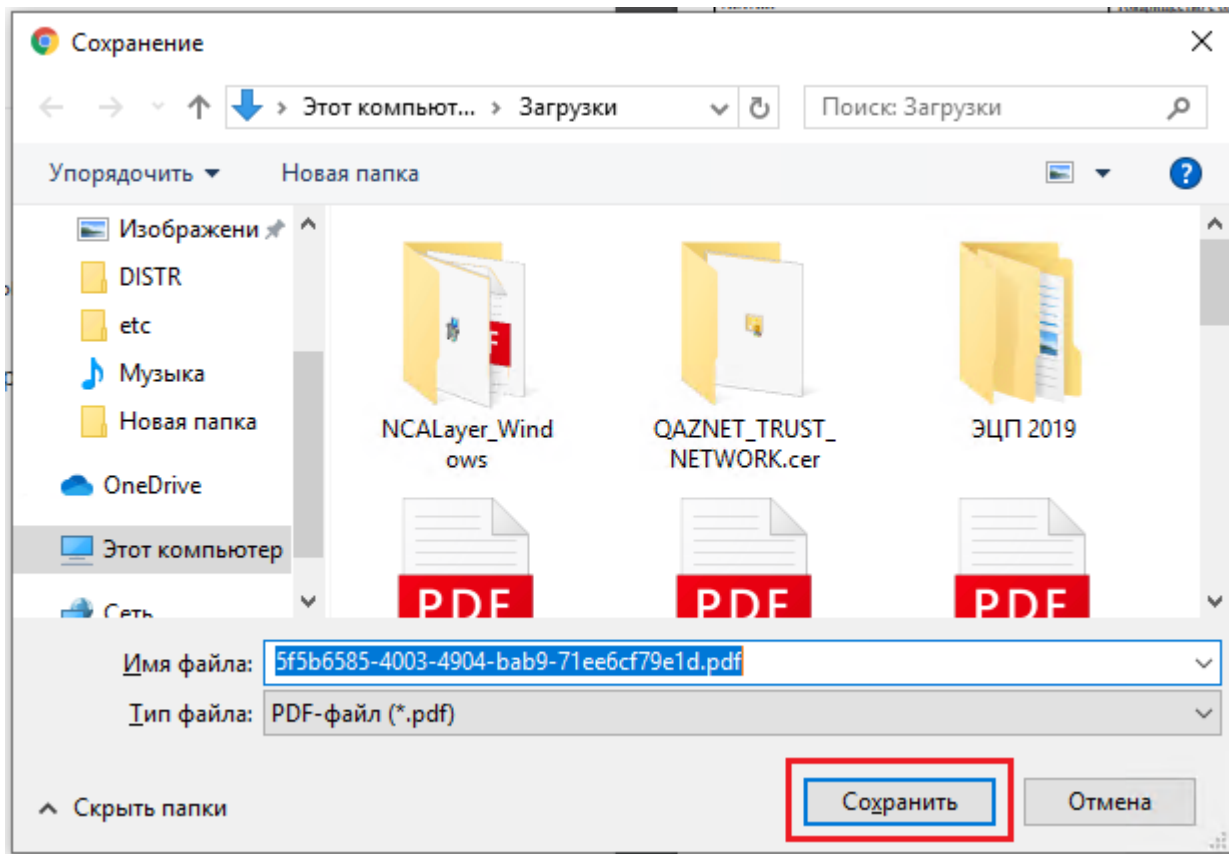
Сохранение

Этот компьют... › Загрузки

Поиск: Загрузки

Упорядочить ▾ Новая папка

Изображени
DISTR
etc
Музыка
Новая папка
OneDrive
Этот компьютер
Сеть

NCALayer_Windows
QAZNET_TRUST_NETWORK.cer
ЭЦП 2019
PDF
PDF
PDF

Имя файла: 5f5b6585-4003-4904-bab9-71ee6cf79e1d.pdf
Тип файла: PDF-файл (*.pdf)

Скрыть папки

Сохранить
Отмена